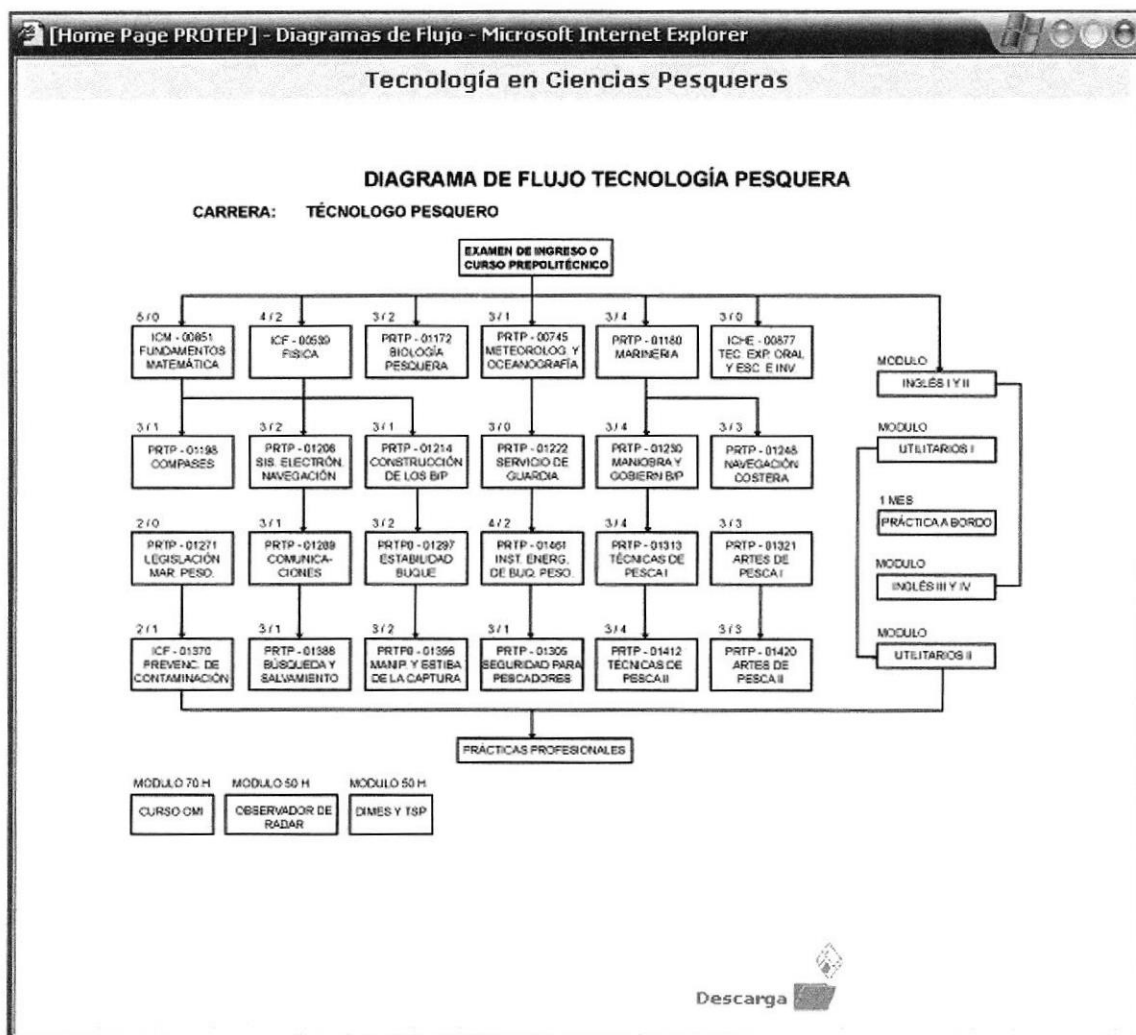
[Home Page PROTEP] - Diagramas de Flujo - Microsoft Internet Explorer

Tecnología en Ciencias Pesqueras

DIAGRAMA DE FLUJO TECNOLOGÍA PESQUERA

CARRERA: TÉCNOLOGO PESQUERO

EXAMEN DE INGRESO O CURSO PREPOLITÉCNICO

6 / 0
ICM - 00851 FUNDAMENTOS MATEMÁTICA

4 / 2
ICF - 00539 FISICA

3 / 2
PRTP - 01172 BIOLOGÍA PESQUERA

3 / 1
PRTP - 00745 METEOROLOG. Y OCEANOGRAFÍA

3 / 4
PRTP - 01180 MARINERIA

3 / 0
ICHE - 00877 TEC. EXP. ORAL Y ESC. E INV.

MODULO
INGLÉS I Y II

3 / 1
PRTP - 01198 COMPASES

3 / 2
PRTP - 01206 SIS. ELECTRÓN. NAVEGACIÓN

3 / 1
PRTP - 01214 CONSTRUCCIÓN DE LOS B/P

3 / 0
PRTP - 01222 SERVICIO DE GUARDIA

3 / 4
PRTP - 01230 MANIOBRA Y GOBIERN B/P

3 / 3
PRTP - 01248 NAVEGACIÓN COSTERA

MODULO
UTILITARIOS I

1 MES
PRÁCTICA A BORDO

2 / 0
PRTP - 01271 LEGISLACIÓN MAR. PESQ.

3 / 1
PRTP - 01289 COMUNICACIONES

3 / 2
PRTP0 - 01297 ESTABILIDAD BUQUE

4 / 2
PRTP - 01461 INST. ENERG. DE BUQ. PESQ.

3 / 4
PRTP - 01313 TÉCNICAS DE PESCA I

3 / 3
PRTP - 01321 ARTES DE PESCA I

MODULO
INGLÉS III Y IV

2 / 1
ICF - 01370 PREVENC. DE CONTAMINACIÓN

3 / 1
PRTP - 01388 BÚSQUEDA Y SALVAMIENTO

3 / 2
PRTP0 - 01396 MANIP. Y ESTIBA DE LA CAPTURA

3 / 1
PRTP - 01305 SEGURIDAD PARA PESCADORES

3 / 4
PRTP - 01412 TÉCNICAS DE PESCA II

3 / 3
PRTP - 01420 ARTES DE PESCA II

MODULO
UTILITARIOS II

PRÁCTICAS PROFESIONALES

MODULO 70 H
CURSO OMI

MODULO 50 H
OBSERVADOR DE RADAR

MODULO 50 H
DIMES Y TSP

Descarga